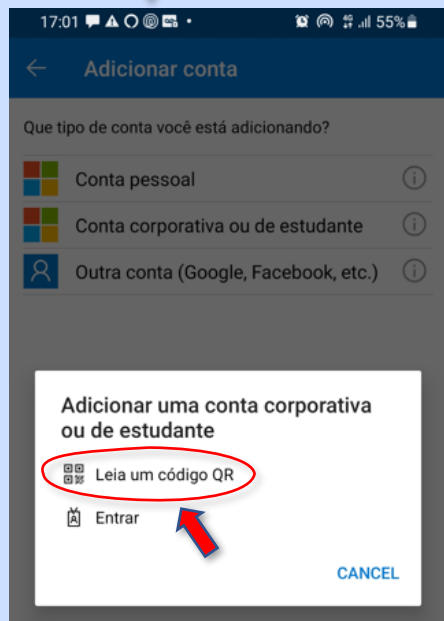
17:01 55%

Adicionar conta

Que tipo de conta você está adicionando?

Conta pessoal

Conta corporativa ou de estudante

Outra conta (Google, Facebook, etc.)

Adicionar uma conta corporativa ou de estudante

Leia um código QR

Entrar

CANCEL